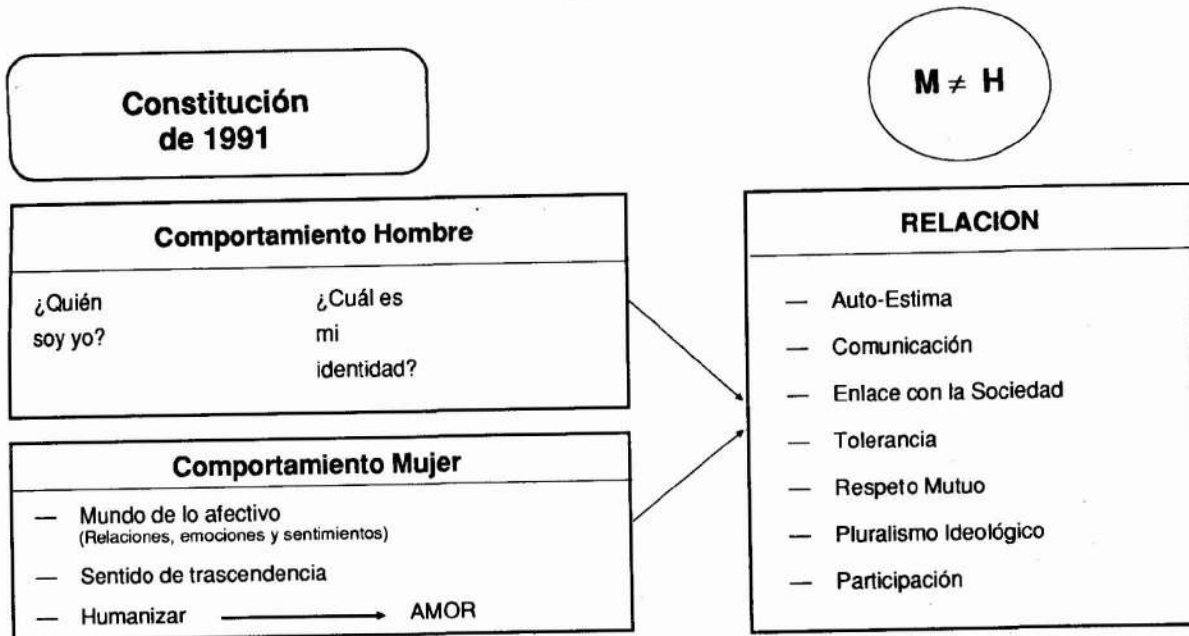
Constitución de 1991

$M \neq H$

Comportamiento Hombre

¿Quién soy yo?

¿Cuál es mi identidad?

Comportamiento Mujer

— Mundo de lo afectivo (Relaciones, emociones y sentimientos)

— Sentido de trascendencia

— Humanizar → AMOR

RELACION

— Auto-Estima

— Comunicación

— Enlace con la Sociedad

— Tolerancia

— Respeto Mutuo

— Pluralismo Ideológico

— Participación